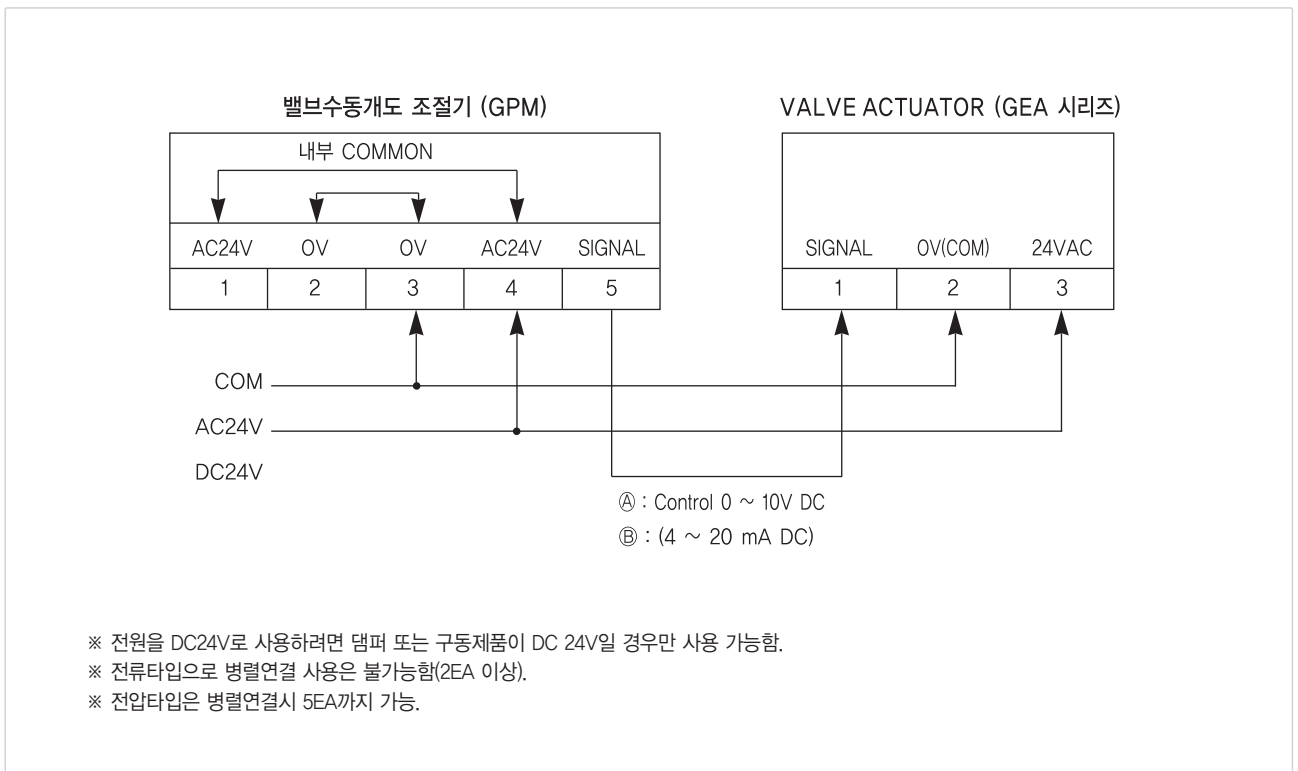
밸브수동개도 조절기 (GPM)

내부 COMMON

| AC24V | OV | OV | AC24V | SIGNAL |
|---|---|---|---|---|
| 1 | 2 | 3 | 4 | 5 |

VALVE ACTUATOR (GEA 시리즈)

| SIGNAL | OV(COM) | 24VAC |
|---|---|---|
| 1 | 2 | 3 |

COM

AC24V

DC24V

Ⓐ : Control 0 ~ 10V DC

Ⓑ : (4 ~ 20 mA DC)

※ 전원을 DC24V로 사용하려면 댐퍼 또는 구동제품이 DC 24V일 경우만 사용 가능함.

※ 전류타입으로 병렬연결 사용은 불가능함(2EA 이상).

※ 전압타입은 병렬연결시 5EA까지 가능.